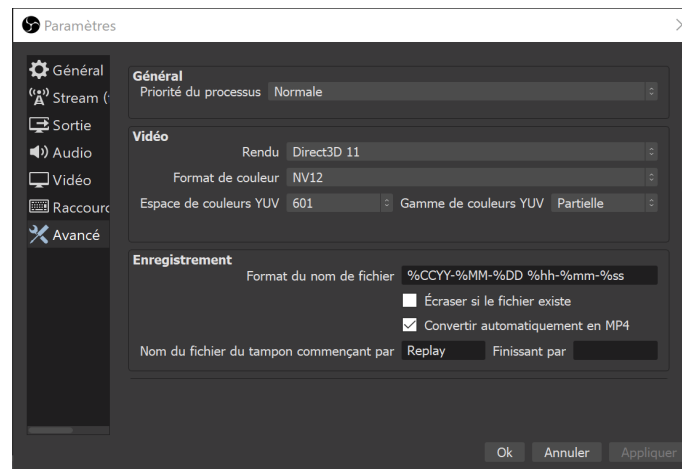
Paramètres

Général
Stream (
Sortie
Audio
Vidéo
Raccourc
Avancé

Général
Priorité du processus Normale

Vidéo
Rendu Direct3D 11
Format de couleur NV12
Espace de couleurs YUV 601
Gamme de couleurs YUV Partielle

Enregistrement
Format du nom de fichier %CCYY-%MM-%DD %hh-%mm-%ss
Écraser si le fichier existe
Convertir automatiquement en MP4
Nom du fichier du tampon commençant par Replay
Finissant par

Ok
Annuler
Appliquer